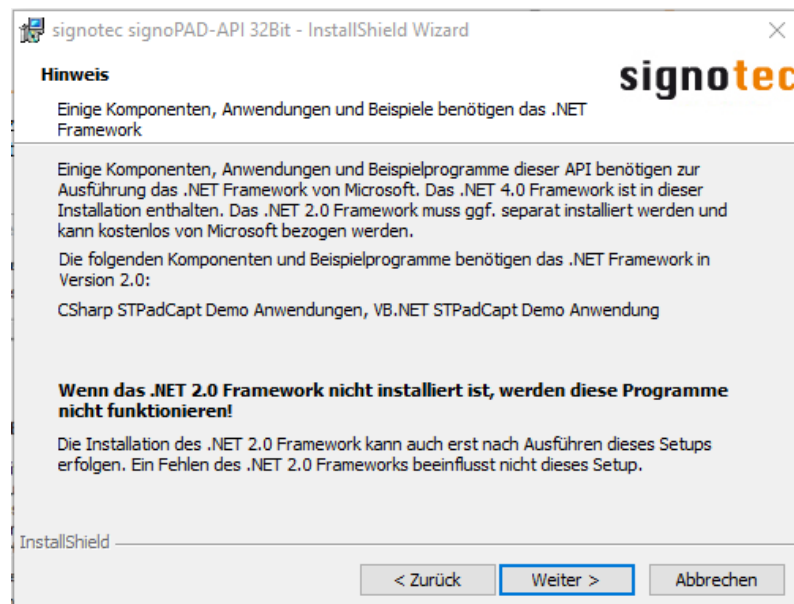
signotec signoPAD-API 32Bit - InstallShield Wizard

Hinweis

signotec

Einige Komponenten, Anwendungen und Beispiele benötigen das .NET Framework

Einige Komponenten, Anwendungen und Beispielprogramme dieser API benötigen zur Ausführung das .NET Framework von Microsoft. Das .NET 4.0 Framework ist in dieser Installation enthalten. Das .NET 2.0 Framework muss ggf. separat installiert werden und kann kostenlos von Microsoft bezogen werden.

Die folgenden Komponenten und Beispielprogramme benötigen das .NET Framework in Version 2.0:

CSharp STPadCapt Demo Anwendungen, VB.NET STPadCapt Demo Anwendung

Wenn das .NET 2.0 Framework nicht installiert ist, werden diese Programme nicht funktionieren!

Die Installation des .NET 2.0 Framework kann auch erst nach Ausführen dieses Setups erfolgen. Ein Fehlen des .NET 2.0 Frameworks beeinflusst nicht dieses Setup.

InstallShield

< Zurück

Weiter >

Abbrechen